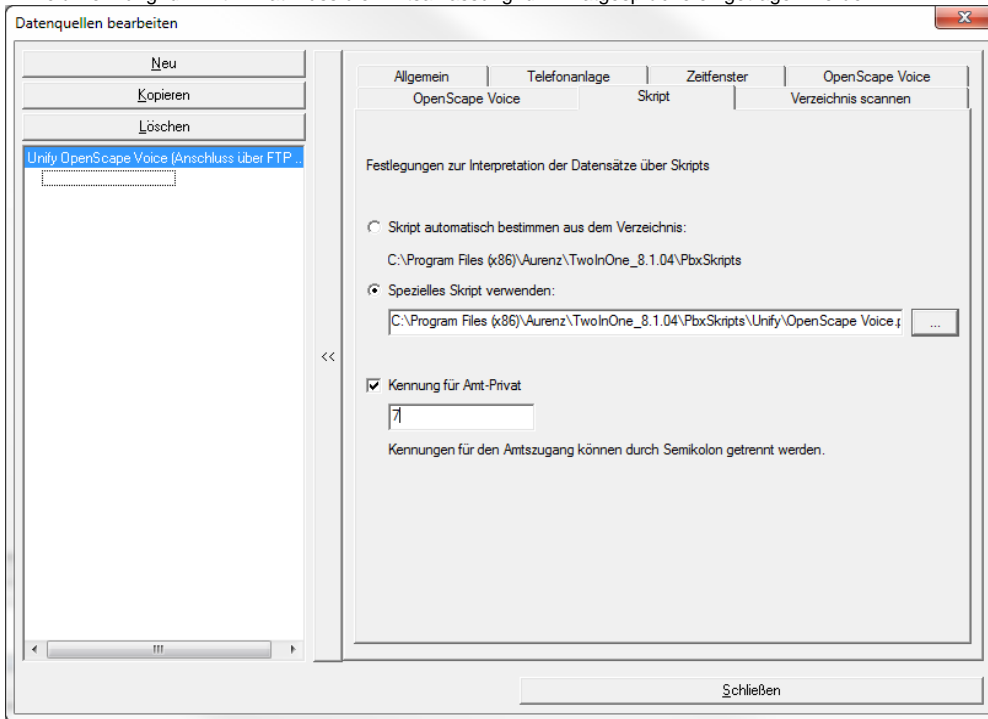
Datenquellen bearbeiten

Neu

Kopieren

Löschen

Unify OpenScape Voice (Anschluss über FTP ...

<<

Allgemein | Telefonanlage | Zeitfenster | OpenScape Voice
OpenScape Voice | Skript | Verzeichnis scannen

Festlegungen zur Interpretation der Datensätze über Skripts

Skript automatisch bestimmen aus dem Verzeichnis:

C:\Program Files (x86)\Aurenz\TwoInOne_8.1.04\PbxSkripts

Spezielles Skript verwenden:

C:\Program Files (x86)\Aurenz\TwoInOne_8.1.04\PbxSkripts\Unify\OpenScape Voice.p

...

Kennung für Amt-Privat

7

Kennungen für den Amtszugang können durch Semikolon getrennt werden.

Schließen